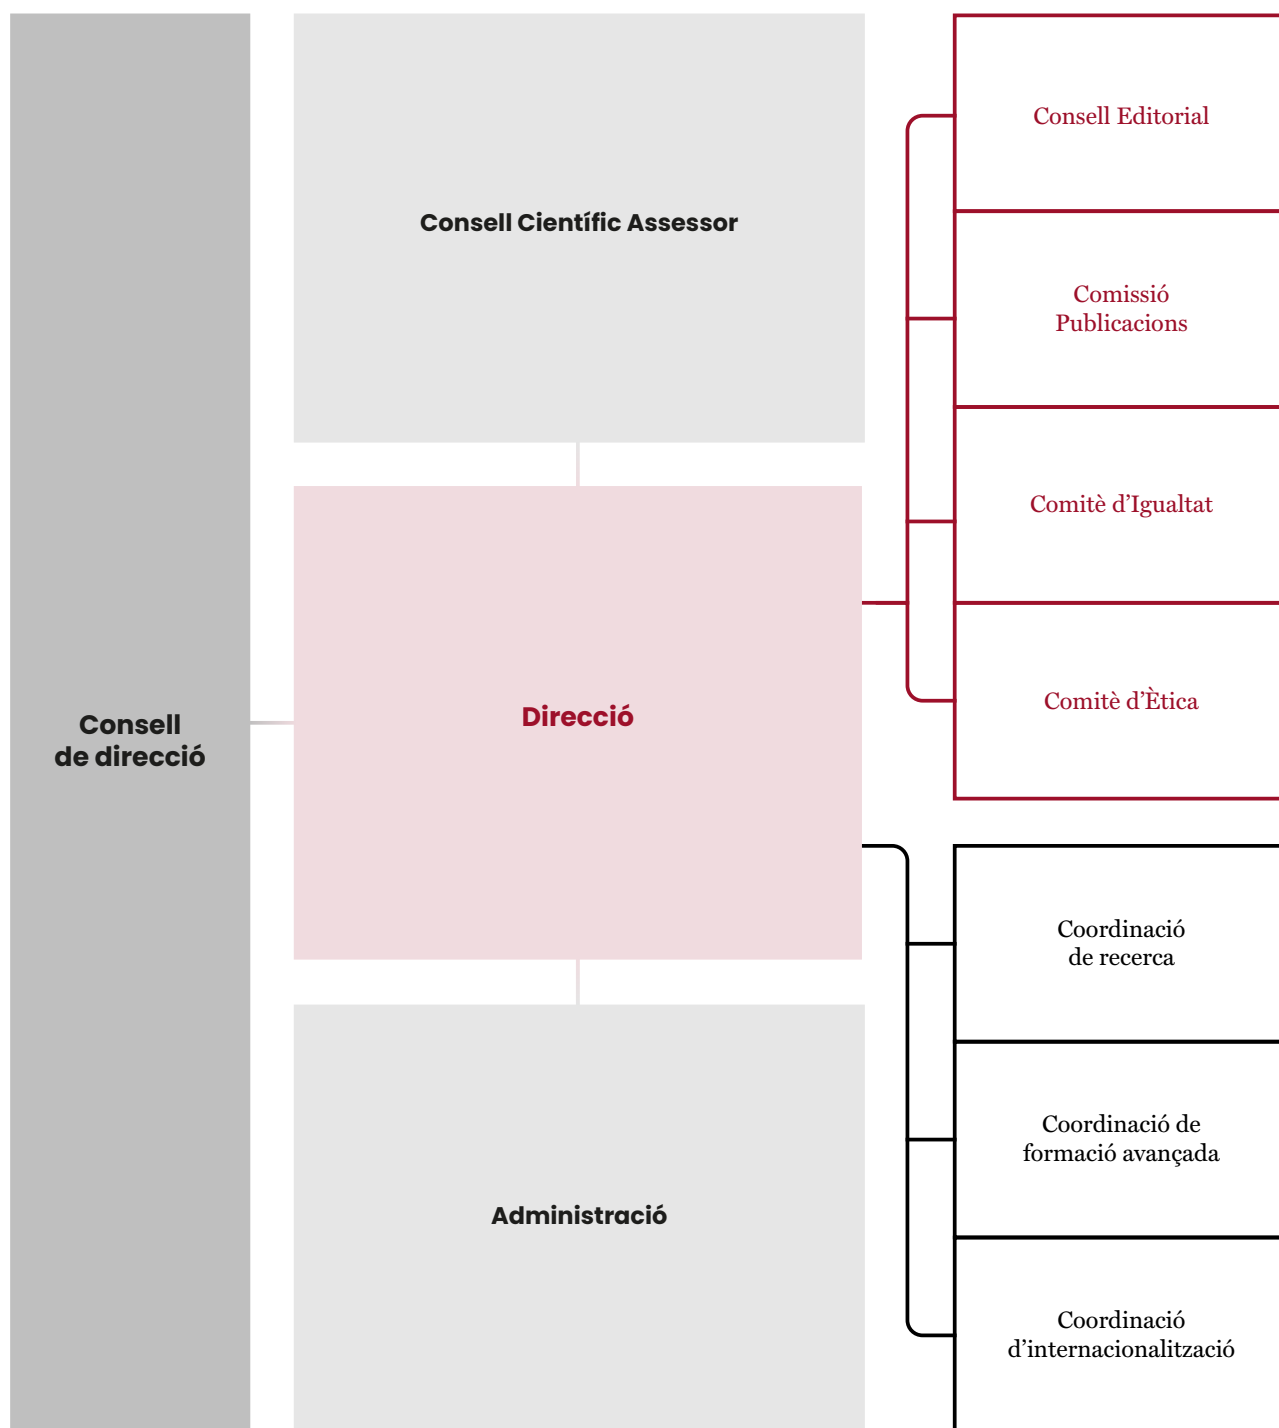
Consell de direcció

Consell Científic Assessor

Direcció

Administració

Consell Editorial

Comissió Publicacions

Comitè d'Igualtat

Comitè d'Ètica

Coordinació de recerca

Coordinació de formació avançada

Coordinació d'internacionalització